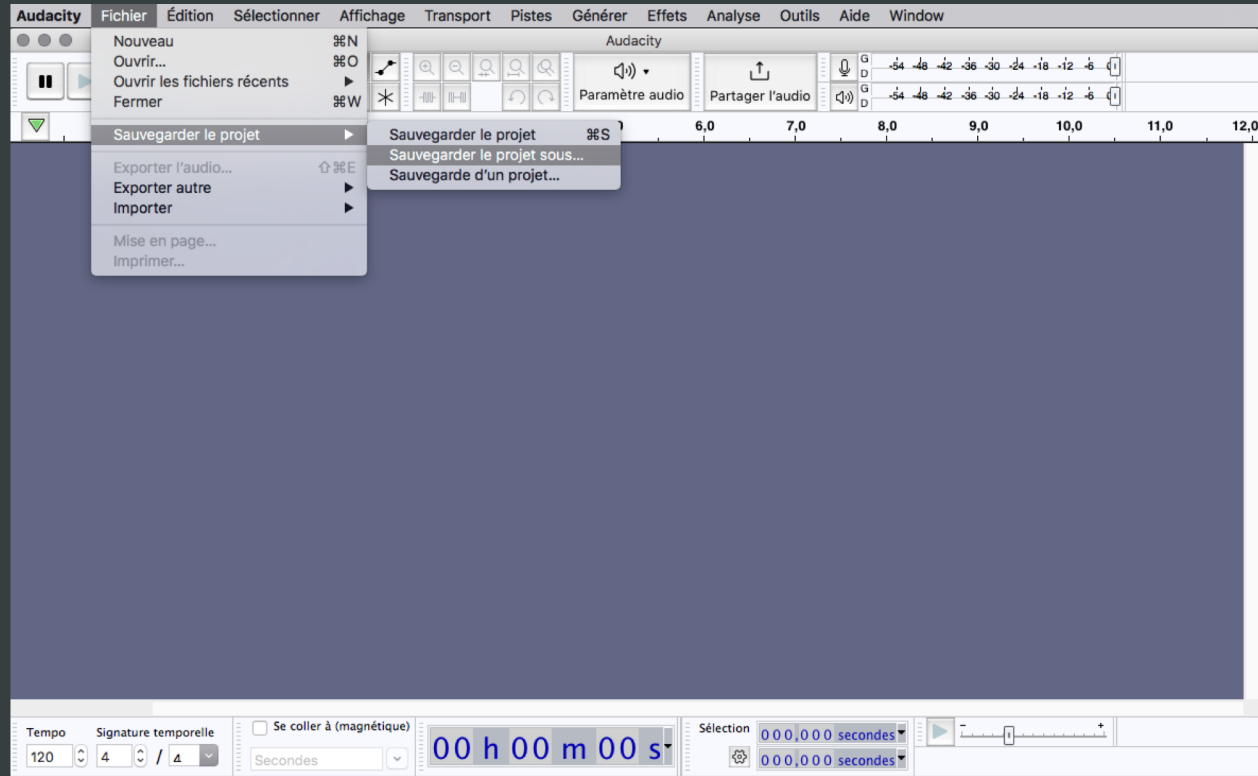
Audacity Fichier Édition Sélectionner Affichage Transport Pistes Générer Effets Analyse Outils Aide Window

Audacity

Nouveau ⌘N
Ouvrir... ⌘O
Ouvrir les fichiers récents ▶
Fermer ⌘W
Sauvegarder le projet ▶
Exporter l'audio... ⇧⌘E
Exporter autre ▶
Importer ▶
Mise en page...
Imprimer...

Sauvegarder le projet ⌘S
Sauvegarder le projet sous...
Sauvegarde d'un projet...

Paramètre audio
Partager l'audio

G D -54 -48 -42 -36 -30 -24 -18 -12 -6 0
G D -54 -48 -42 -36 -30 -24 -18 -12 -6 0

6,0 7,0 8,0 9,0 10,0 11,0 12,0

Tempo
120
Signature temporelle
4 / 4
Se coller à (magnétique)
Secondes
00 h 00 m 00 s
Sélection
0 0 0,0 0 0 secondes
0 0 0,0 0 0 secondes